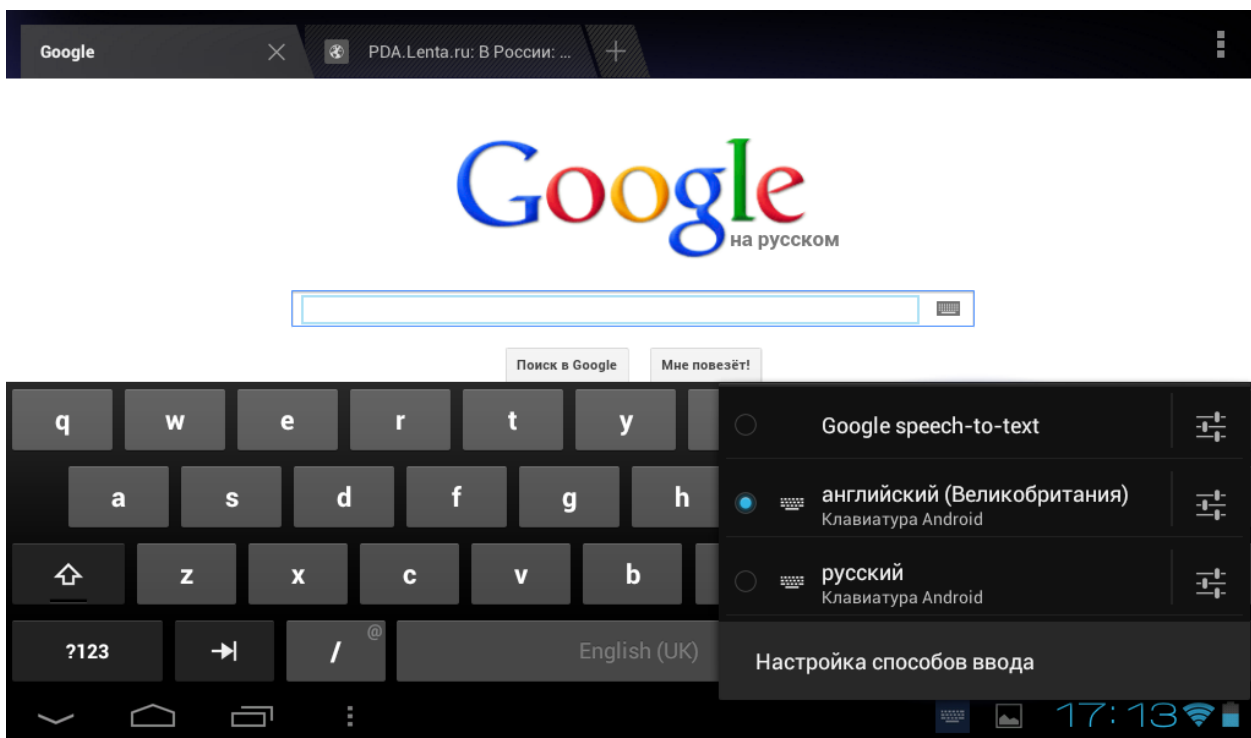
Google

PDA.Lenta.ru: В России: ...

Google
на русском

Поиск в Google
Мне повезёт!

q w e r t y
a s d f g h
z x c v b
?123 / @ English (UK)

Google speech-to-text

английский (Великобритания)
Клавиатура Android

русский
Клавиатура Android

Настройка способов ввода

17:13